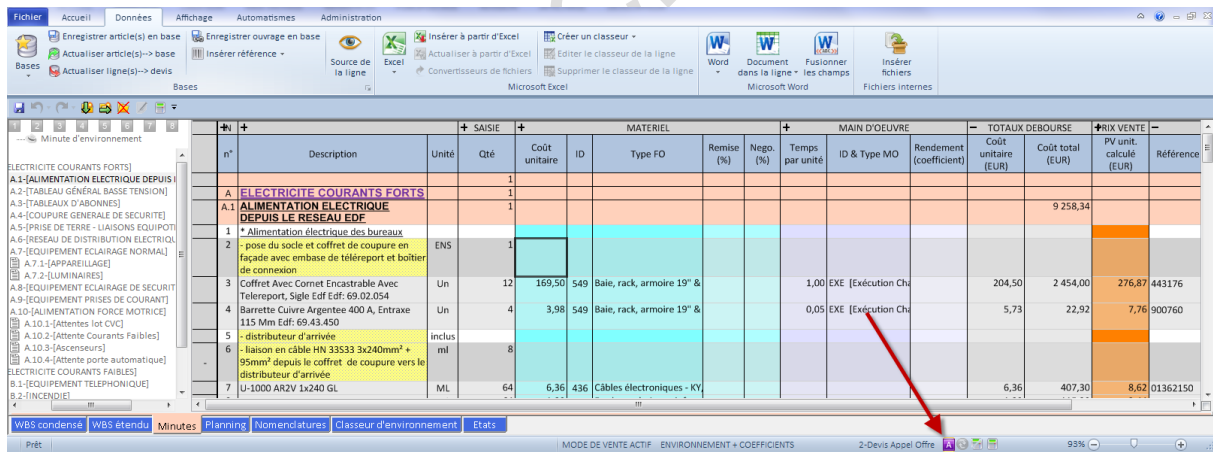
Fichier Accueil Données Affichage Automatismes Administration

Bases
Enregistrer article(s) en base
Actualiser article(s)--> base
Actualiser ligne(s)--> devis
Enregistrer ouvrage en base
Insérer référence
Bases

Source de la ligne

Excel
Insérer à partir d'Excel
Actualiser à partir d'Excel
Convertisseurs de fichiers
Créer un classeur
Éditer le classeur de la ligne
Supprimer le classeur de la ligne
Microsoft Excel

Word
Document dans la ligne
Fusionner les champs
Microsoft Word

Insérer fichiers
Fichiers internes

1 2 3 4 5 6 7 8

Minute d'environnement
ELECTRICITE COURANTS FORTS]
A.1-[ALIMENTATION ELECTRIQUE DEPUIS L
A.2-[TABLEAU GÉNÉRAL BASSE TENSION]
A.3-[TABLEAUX D'ABONNES]
A.4-[COUPURE GENERALE DE SECURITE]
A.5-[PRISE DE TERRE - LIAISONS EQUIPOTI
A.6-[RESEAU DE DISTRIBUTION ELECTRIQU
A.7-[EQUIPEMENT ECLAIRAGE NORMAL]
A.7.1-[APPAREILLAGE]
A.7.2-[LUMINAIRES]
A.8-[EQUIPEMENT ECLAIRAGE DE SECURIT
A.9-[EQUIPEMENT PRISES DE COURANT]
A.10-[ALIMENTATION FORCE MOTRICE]
A.10.1-[Attentes lot CVC]
A.10.2-[Attente Courants Faibles]
A.10.3-[Ascenseurs]
A.10.4-[Attente porte automatique]
ELECTRICITE COURANTS FAIBLES]
B.1-[EQUIPEMENT TELEPHONIQUE]
B.2-[INCENDIE]

| n° | Description | Unité | Qté | Coût unitaire | ID | Type FO | Remise (%) | Nego. (%) | Temps par unité | ID & Type MO | Rendement (coefficient) | Coût unitaire (EUR) | Coût total (EUR) | PV unit. calculé (EUR) | Référence |
|---|---|---|---|---|---|---|---|---|---|---|---|---|---|---|---|
| | | | 1 | | | | | | | | | | | | |
| A | ELECTRICITE COURANTS FORTS | | 1 | | | | | | | | | | | | |
| A.1 | ALIMENTATION ELECTRIQUE DEPUIS LE RESEAU EDF | | 1 | | | | | | | | | | 9 258,34 | | |
| 1 | * Alimentation électrique des bureaux | | | | | | | | | | | | | | |
| 2 | - pose du socle et coffret de coupure en façade avec embase de télereport et boîtier de connexion | ENS | 1 | | | | | | | | | | | | |
| 3 | Coffret Avec Cornet Encastrable Avec Telereport, Sigle Edf Edf: 69.02.054 | Un | 12 | 169,50 | 549 | Baie, rack, armoire 19" & | | | 1,00 | EXE [Exécution Cha | | 204,50 | 2 454,00 | 276,87 | 443176 |
| 4 | Barrette Cuivre Argentee 400 A, Entraxe 115 Mm Edf: 69.43.450 | Un | 4 | 3,98 | 549 | Baie, rack, armoire 19" & | | | 0,05 | EXE [Exécution Cha | | 5,73 | 22,92 | 7,76 | 900760 |
| 5 | - distributeur d'arrivée | inclus | | | | | | | | | | | | | |
| 6 | - liaison en câble HN 33533 3x240mm² + 95mm² depuis le coffret de coupure vers le distributeur d'arrivée | ml | 8 | | | | | | | | | | | | |
| 7 | U-1000 AR2V 1x240 GL | ML | 64 | 6,36 | 436 | Câbles électroniques - KY, | | | | | | 6,36 | 407,30 | 8,62 | 01362150 |

+ SAISIE + MATERIEL + MAIN D'OEUVRE − TOTAUX DEBOURSE +RIX VENTE −

WBS condensé WBS étendu Minutes Planning Nomenclatures Classeur d'environnement Etats

Prêt MODE DE VENTE ACTIF ENVIRONNEMENT + COEFFICIENTS 2-Devis Appel Offre 93%